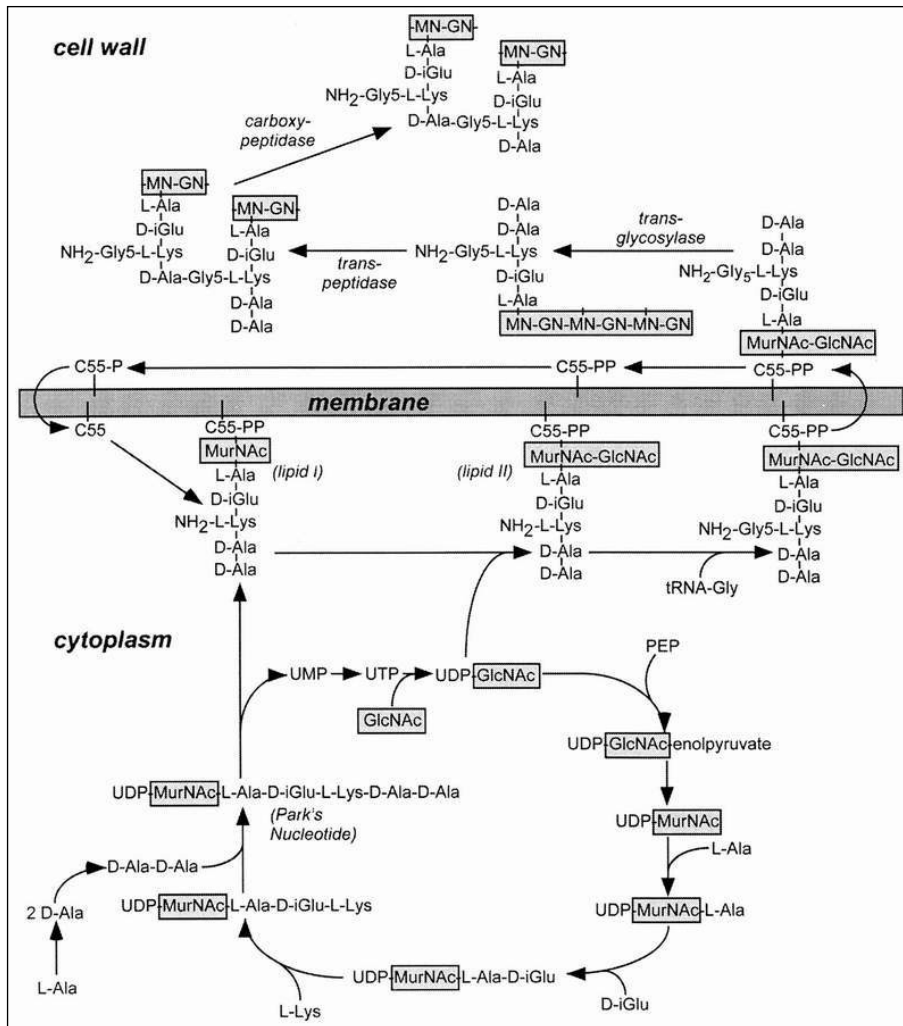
cell wall

MN-GN
L-Ala
D-iGlu
$NH_2$-Gly5-L-Lys

MN-GN
L-Ala
D-iGlu
D-Ala-Gly5-L-Lys
D-Ala

carboxy-peptidase

MN-GN
L-Ala
D-iGlu
$NH_2$-Gly5-L-Lys
D-Ala-Gly5-L-Lys

MN-GN
L-Ala
D-iGlu
D-Ala
D-Ala

trans-peptidase

D-Ala
D-Ala
$NH_2$-Gly5-L-Lys
D-iGlu
L-Ala
MN-GN-MN-GN-MN-GN

trans-glycosylase

D-Ala
D-Ala
$NH_2$-Gly$_5$-L-Lys
D-iGlu
L-Ala
MurNAc-GlcNAc

C55-P
C55-PP
C55-PP

membrane

C55

C55-PP
MurNAc
L-Ala
D-iGlu
$NH_2$-L-Lys
D-Ala
D-Ala
(lipid I)

(lipid II)
C55-PP
MurNAc-GlcNAc
L-Ala
D-iGlu
$NH_2$-L-Lys
D-Ala
D-Ala

C55-PP
MurNAc-GlcNAc
L-Ala
D-iGlu
$NH_2$-Gly5-L-Lys
D-Ala
D-Ala

tRNA-Gly

cytoplasm

UMP
UTP
UDP-GlcNAc
GlcNAc
PEP
UDP-GlcNAc-enolpyruvate
UDP-MurNAc
L-Ala
UDP-MurNAc-L-Ala

UDP-MurNAc-L-Ala-D-iGlu-L-Lys-D-Ala-D-Ala
(Park's Nucleotide)

D-Ala-D-Ala
2 D-Ala
L-Ala

UDP-MurNAc-L-Ala-D-iGlu-L-Lys
L-Lys
UDP-MurNAc-L-Ala-D-iGlu
D-iGlu